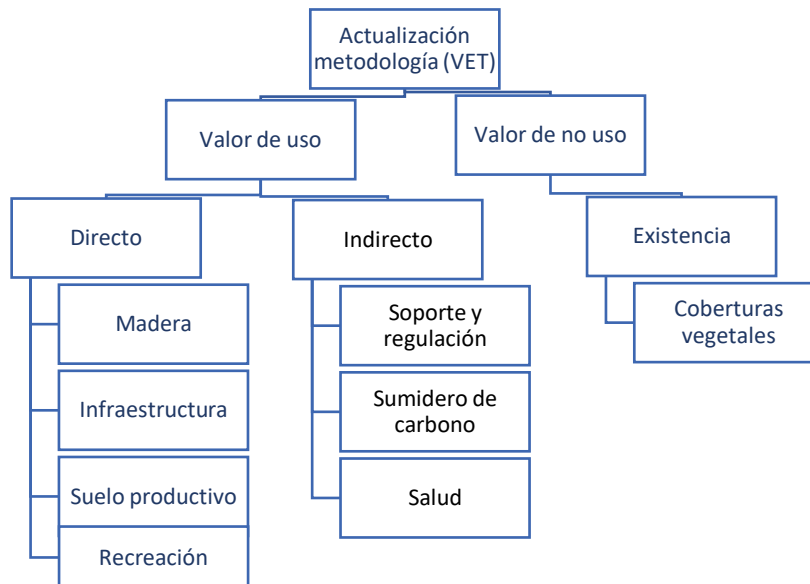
Actualización metodología (VET)

Valor de uso

Valor de no uso

Directo

Madera

Infraestructura

Suelo productivo

Recreación

Indirecto

Soporte y regulación

Sumidero de carbono

Salud

Existencia

Coberturas vegetales